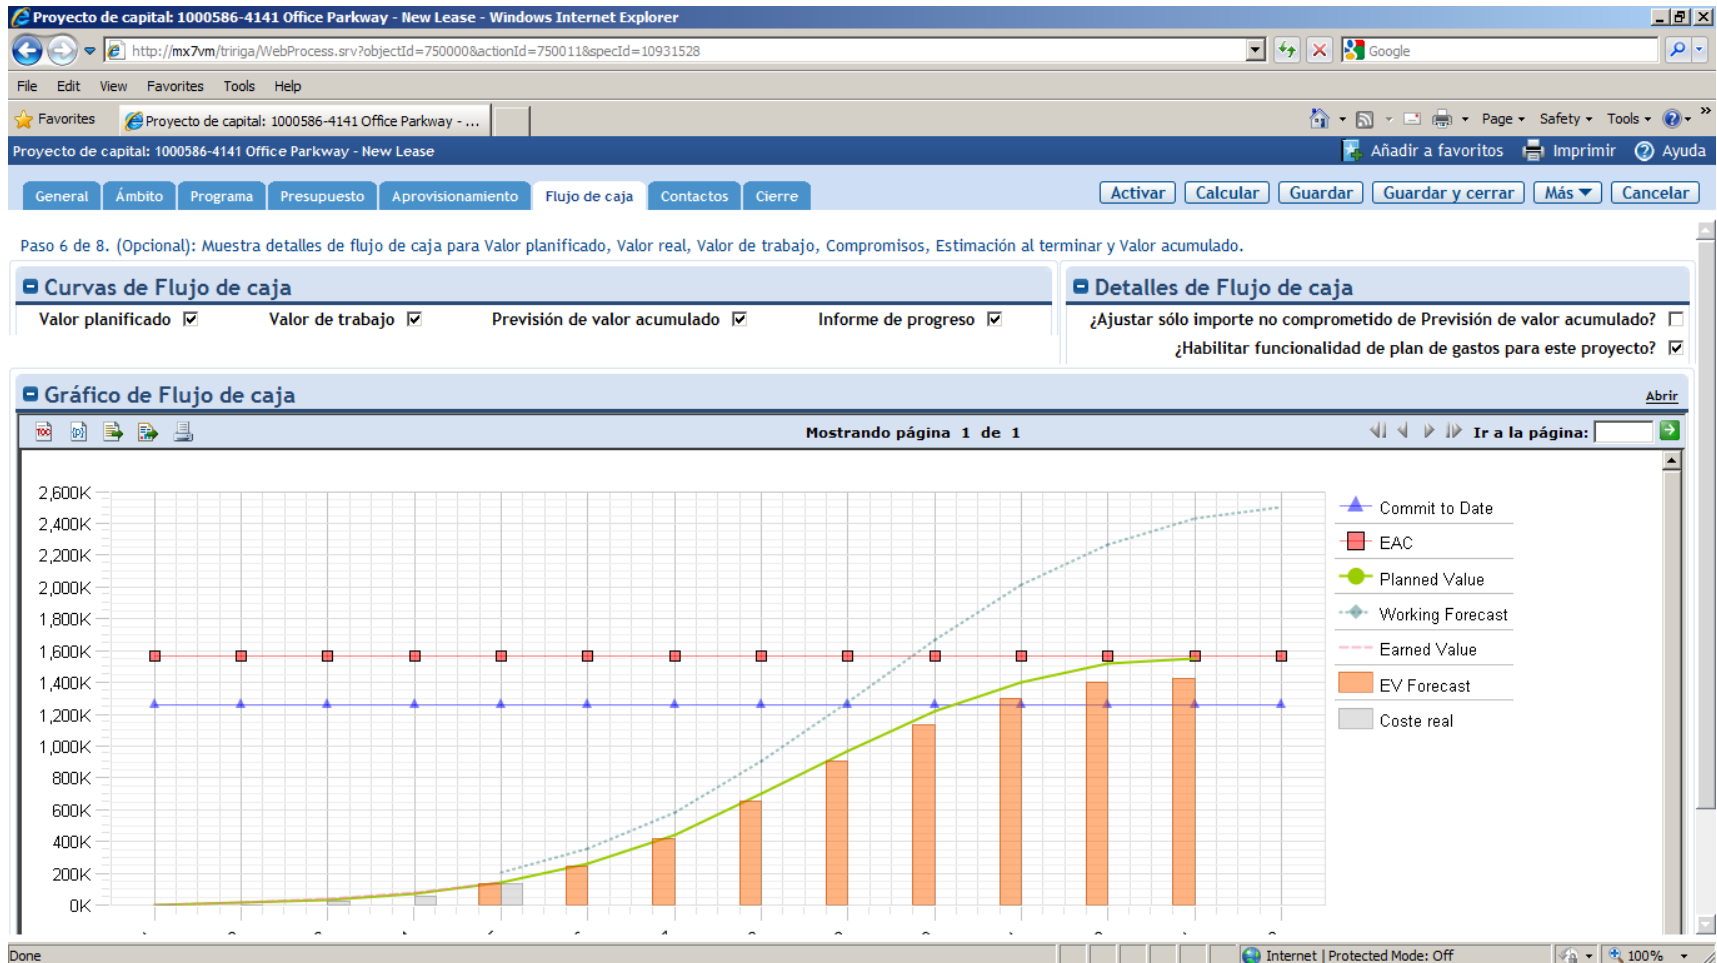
Proyecto de capital: 1000586-4141 Office Parkway - New Lease - Windows Internet Explorer

http://mx7vm/tririga/WebProcess.srv?objectId=750000&actionId=750011&specId=10931528

Google

File Edit View Favorites Tools Help

Favorites

Proyecto de capital: 1000586-4141 Office Parkway - ...

Page Safety Tools

Proyecto de capital: 1000586-4141 Office Parkway - New Lease

Añadir a favoritos Imprimir Ayuda

General Ámbito Programa Presupuesto Aprovisionamiento Flujo de caja Contactos Cierre

Activar Calcular Guardar Guardar y cerrar Más Cancelar

Paso 6 de 8. (Opcional): Muestra detalles de flujo de caja para Valor planificado, Valor real, Valor de trabajo, Compromisos, Estimación al terminar y Valor acumulado.

Curvas de Flujo de caja

Valor planificado ☑ Valor de trabajo ☑ Previsión de valor acumulado ☑ Informe de progreso ☑

Detalles de Flujo de caja

¿Ajustar sólo importe no comprometido de Previsión de valor acumulado? ☐

¿Habilitar funcionalidad de plan de gastos para este proyecto? ☑

Gráfico de Flujo de caja

Abrir

Mostrando página 1 de 1

Ir a la página:

2,600K
2,400K
2,200K
2,000K
1,800K
1,600K
1,400K
1,200K
1,000K
800K
600K
400K
200K
0K

Commit to Date
EAC
Planned Value
Working Forecast
Earned Value
EV Forecast
Coste real

Done

Internet | Protected Mode: Off

100%